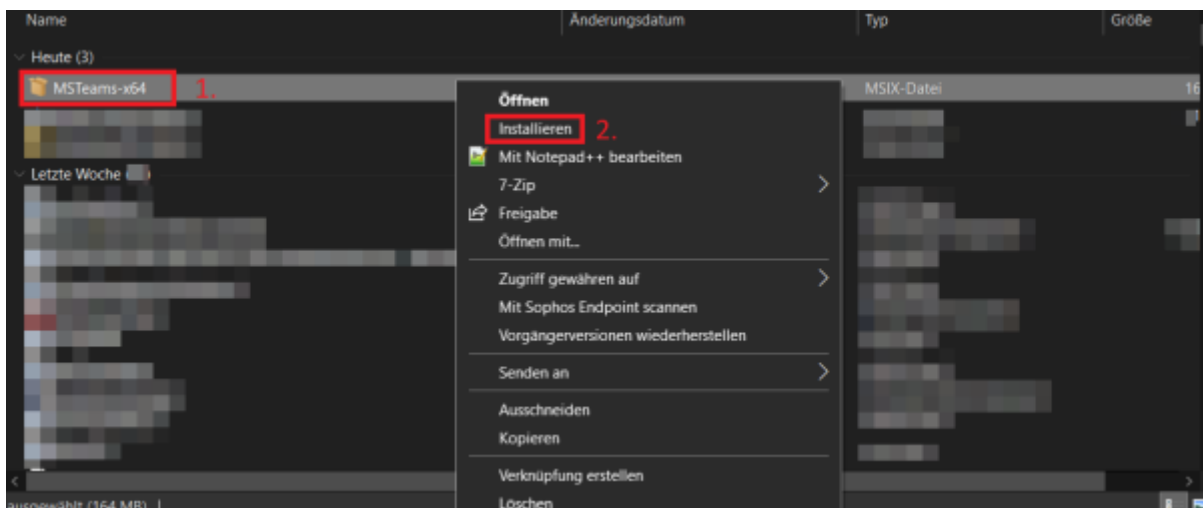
| Name | Änderungsdatum | Typ | Größe |
|---|---|---|---|

Heute (3)

MSTeams-x64 1.

MSIX-Datei

16

Letzte Woche

Öffnen

Installieren 2.

Mit Notepad++ bearbeiten

7-Zip

Freigabe

Öffnen mit...

Zugriff gewähren auf

Mit Sophos Endpoint scannen

Vorgängerversionen wiederherstellen

Senden an

Ausschneiden

Kopieren

Verknüpfung erstellen

Löschen

ausgewählt (164 MB)